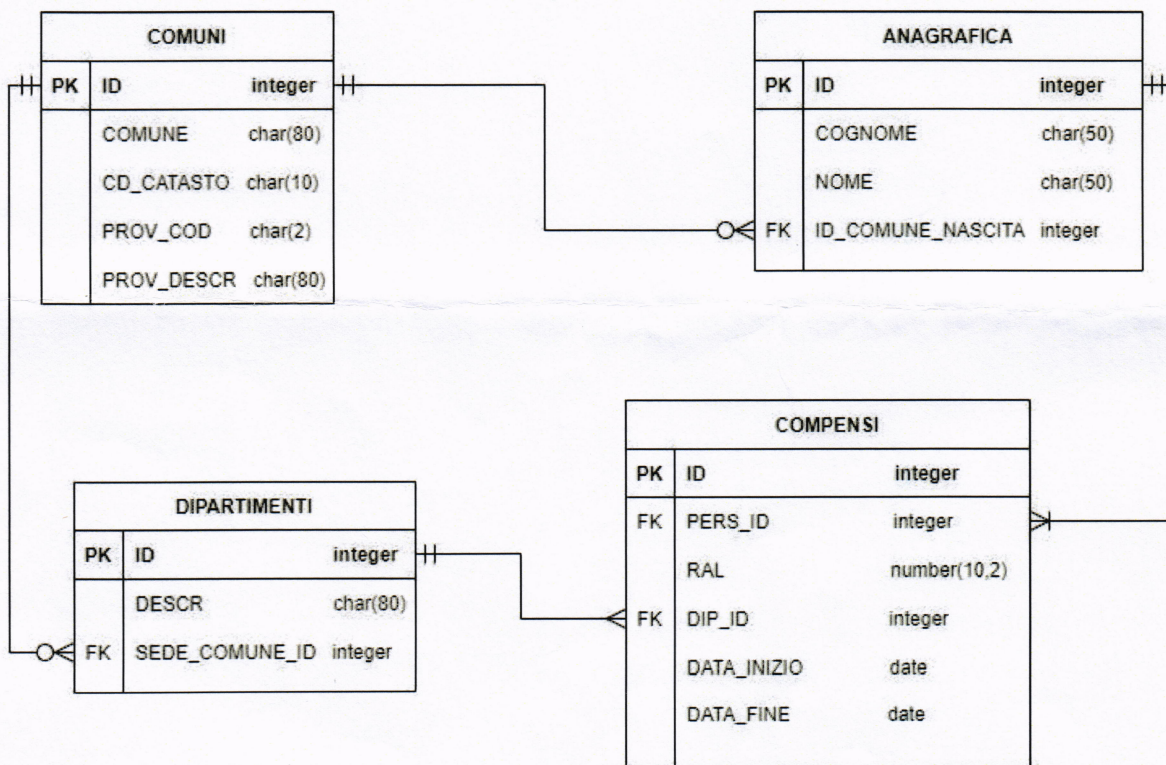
COMUNI

| PK | ID | integer |
|---|---|---|
| | COMUNE | char(80) |
| | CD_CATASTO | char(10) |
| | PROV_COD | char(2) |
| | PROV_DESCR | char(80) |

ANAGRAFICA

| PK | ID | integer |
|---|---|---|
| | COGNOME | char(50) |
| | NOME | char(50) |
| FK | ID_COMUNE_NASCITA | integer |

COMPENSI

| PK | ID | integer |
|---|---|---|
| FK | PERS_ID | integer |
| | RAL | number(10,2) |
| FK | DIP_ID | integer |
| | DATA_INIZIO | date |
| | DATA_FINE | date |

DIPARTIMENTI

| PK | ID | integer |
|---|---|---|
| | DESCR | char(80) |
| FK | SEDE_COMUNE_ID | integer |